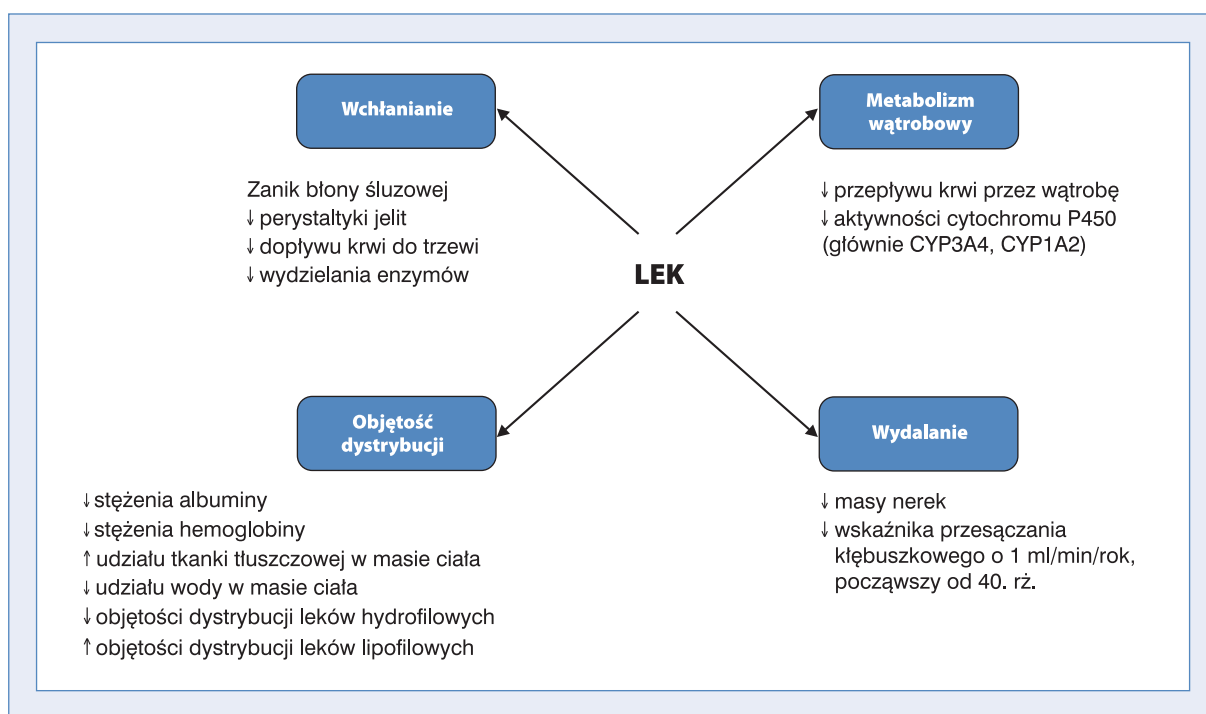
Wchłanianie

Zanik błony śluzowej
↓ perystaltyki jelit
↓ dopływu krwi do trzewi
↓ wydzielania enzymów

Metabolizm wątrobowy

↓ przepływu krwi przez wątrobę
↓ aktywności cytochromu P450 (głównie CYP3A4, CYP1A2)

LEK

Objętość dystrybucji

↓ stężenia albuminy
↓ stężenia hemoglobiny
↑ udziału tkanki tłuszczowej w masie ciała
↓ udziału wody w masie ciała
↓ objętości dystrybucji leków hydrofilowych
↑ objętości dystrybucji leków lipofilowych

Wydalanie

↓ masy nerek
↓ wskaźnika przesączania kłębuszkowego o 1 ml/min/rok, począwszy od 40. rż.